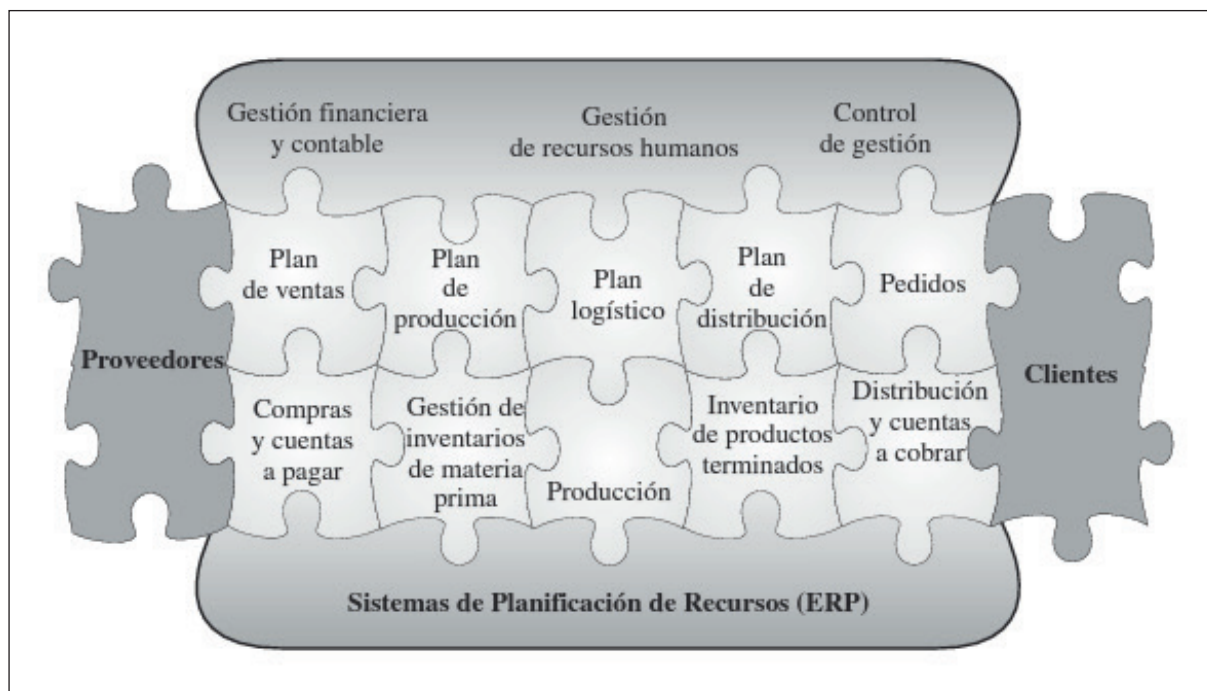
Gestión financiera y contable

Gestión de recursos humanos

Control de gestión

Proveedores

Plan de ventas

Plan de producción

Plan logístico

Plan de distribución

Pedidos

Clientes

Compras y cuentas a pagar

Gestión de inventarios de materia prima

Producción

Inventario de productos terminados

Distribución y cuentas a cobrar

Sistemas de Planificación de Recursos (ERP)